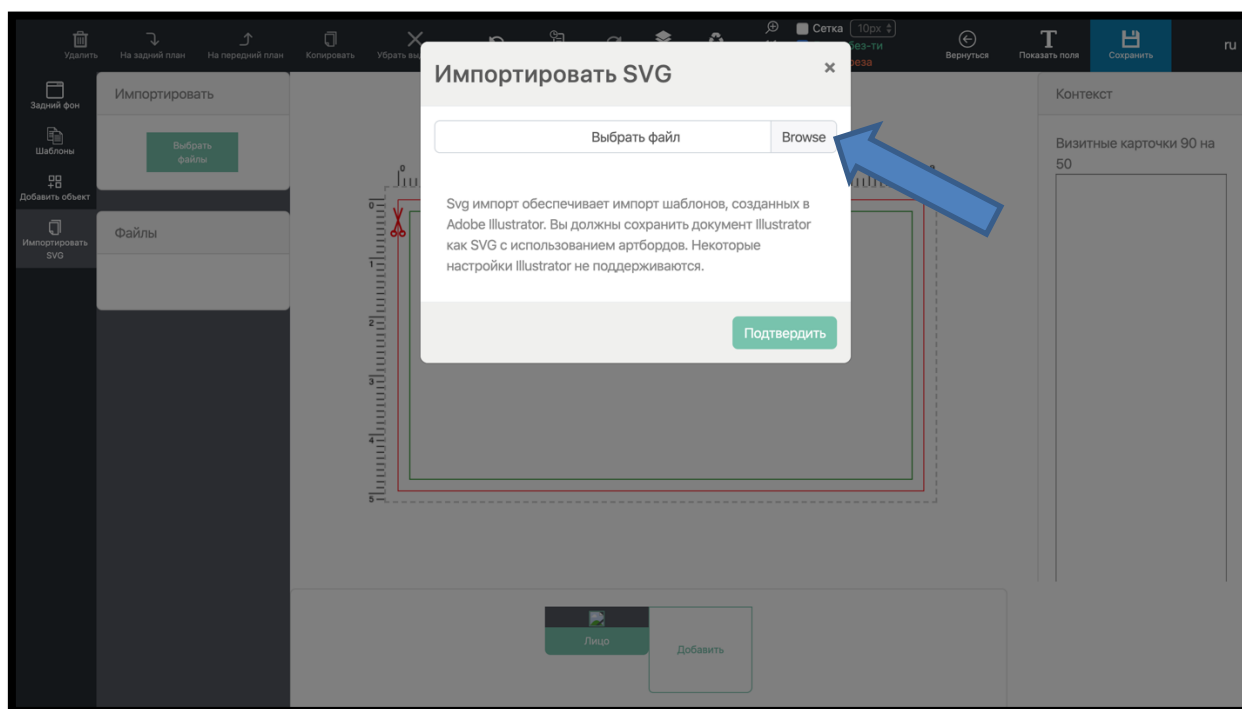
Удалить На задний план На передний план Копировать Убрать вы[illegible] Сетка 10px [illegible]ез-ти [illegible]еза Вернуться Показать поля Сохранить ru

Задний фон
Шаблоны
Добавить объект
Импортировать SVG

Импортировать
Выбрать файлы

Файлы

Импортировать SVG ×

Выбрать файл Browse

Svg импорт обеспечивает импорт шаблонов, созданных в Adobe Illustrator. Вы должны сохранить документ Illustrator как SVG с использованием артбордов. Некоторые настройки Illustrator не поддерживаются.

Подтвердить

Контекст

Визитные карточки 90 на 50

0
1
2
3
4
5

Лицо
Добавить